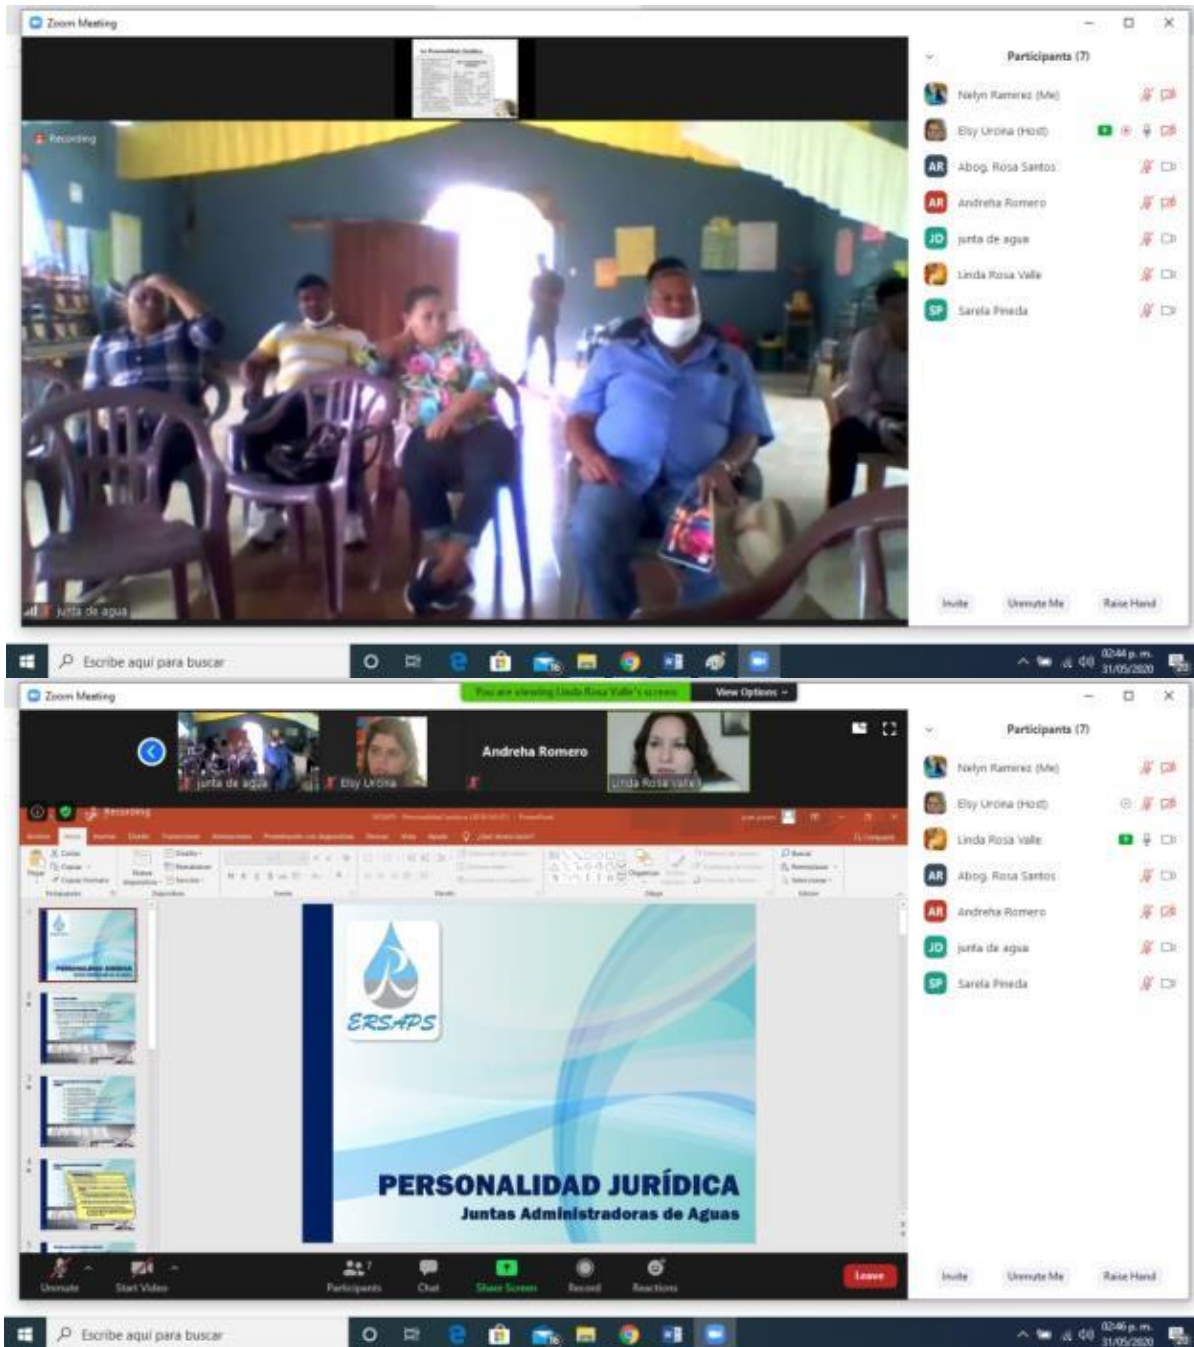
Zoom Meeting

Recording

junta de agua

Participants (7)

Nelyn Ramirez (Me)

Elsy Urcina (Host)

AR Abog. Rosa Santos

AR Andreha Romero

JD junta de agua

Linda Rosa Valle

SP Sarela Pineda

Invite

Unmute Me

Raise Hand

Escribe aquí para buscar

02:44 p. m.
31/05/2020

Zoom Meeting

You are viewing Linda Rosa Valle's screen

View Options

junta de agua

Elsy Urcina

Andreha Romero

Linda Rosa Valle

Recording

Participants (7)

Nelyn Ramirez (Me)

Elsy Urcina (Host)

Linda Rosa Valle

AR Abog. Rosa Santos

AR Andreha Romero

JD junta de agua

SP Sarela Pineda

ERSAPS

PERSONALIDAD JURÍDICA

Juntas Administradoras de Aguas

Unmute

Start Video

Participants

Chat

Share Screen

Record

Reactions

Leave

Invite

Unmute Me

Raise Hand

Escribe aquí para buscar

02:46 p. m.
31/05/2020